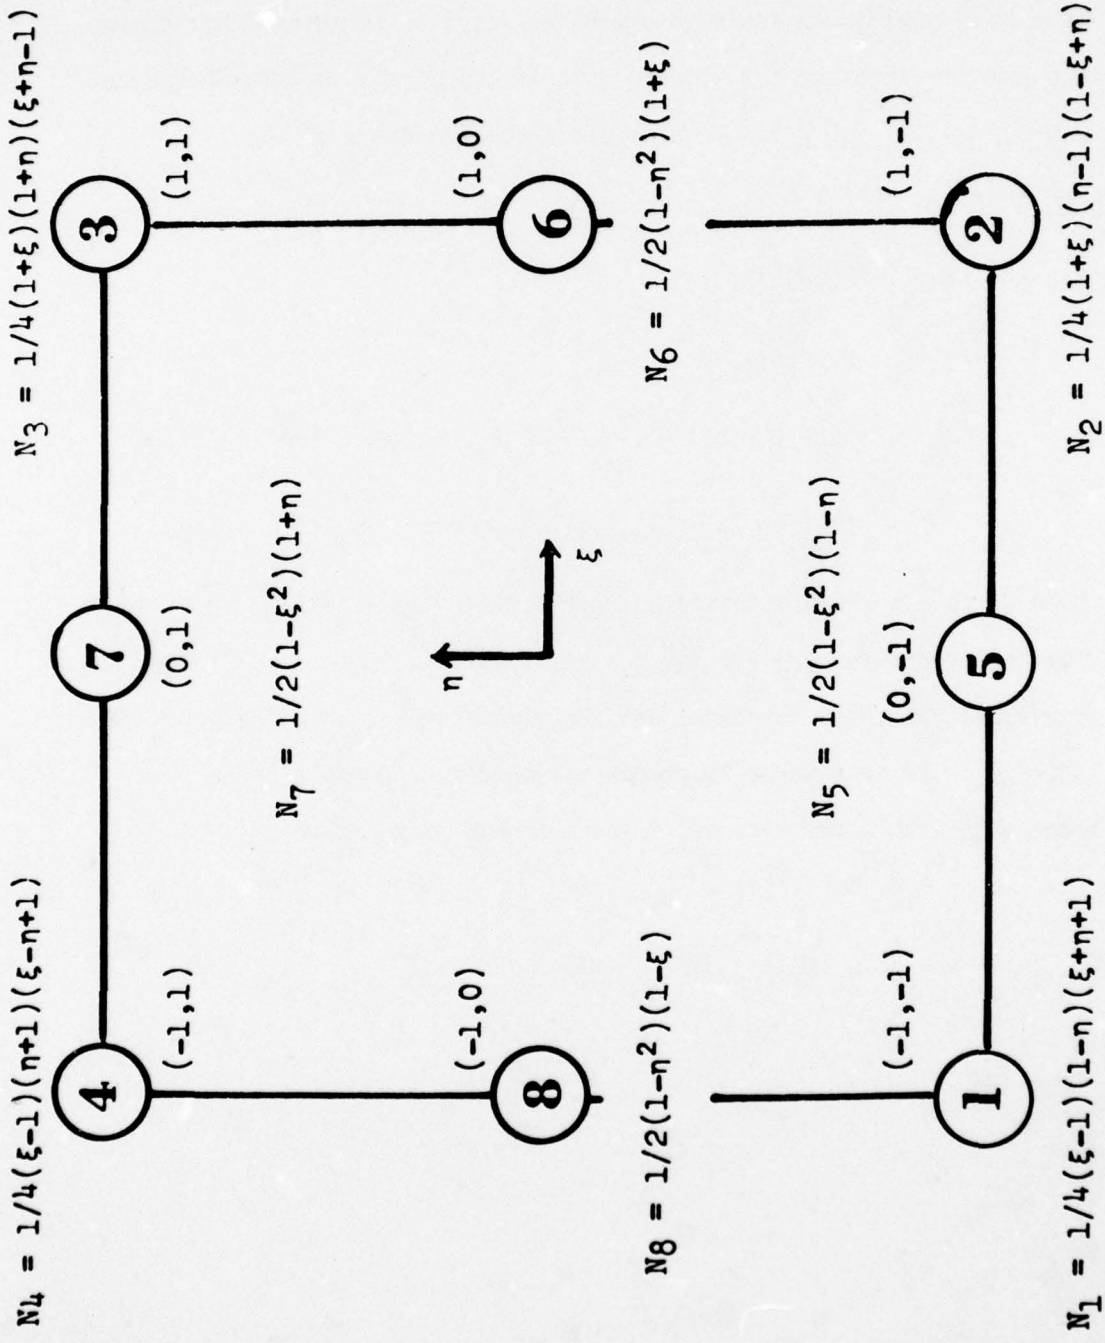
$N_4 = 1/4(\xi-1)(\eta+1)(\xi-\eta+1)$

4

(-1,1)

7

(0,1)

3

(1,1)

$N_3 = 1/4(1+\xi)(1+\eta)(\xi+\eta-1)$

$N_7 = 1/2(1-\xi^2)(1+\eta)$

8

(-1,0)

$N_8 = 1/2(1-\eta^2)(1-\xi)$

$\eta$

$\xi$

6

(1,0)

$N_6 = 1/2(1-\eta^2)(1+\xi)$

$N_5 = 1/2(1-\xi^2)(1-\eta)$

(-1,-1)

1

(0,-1)

5

(1,-1)

2

$N_1 = 1/4(\xi-1)(1-\eta)(\xi+\eta+1)$

$N_2 = 1/4(1+\xi)(\eta-1)(1-\xi+\eta)$